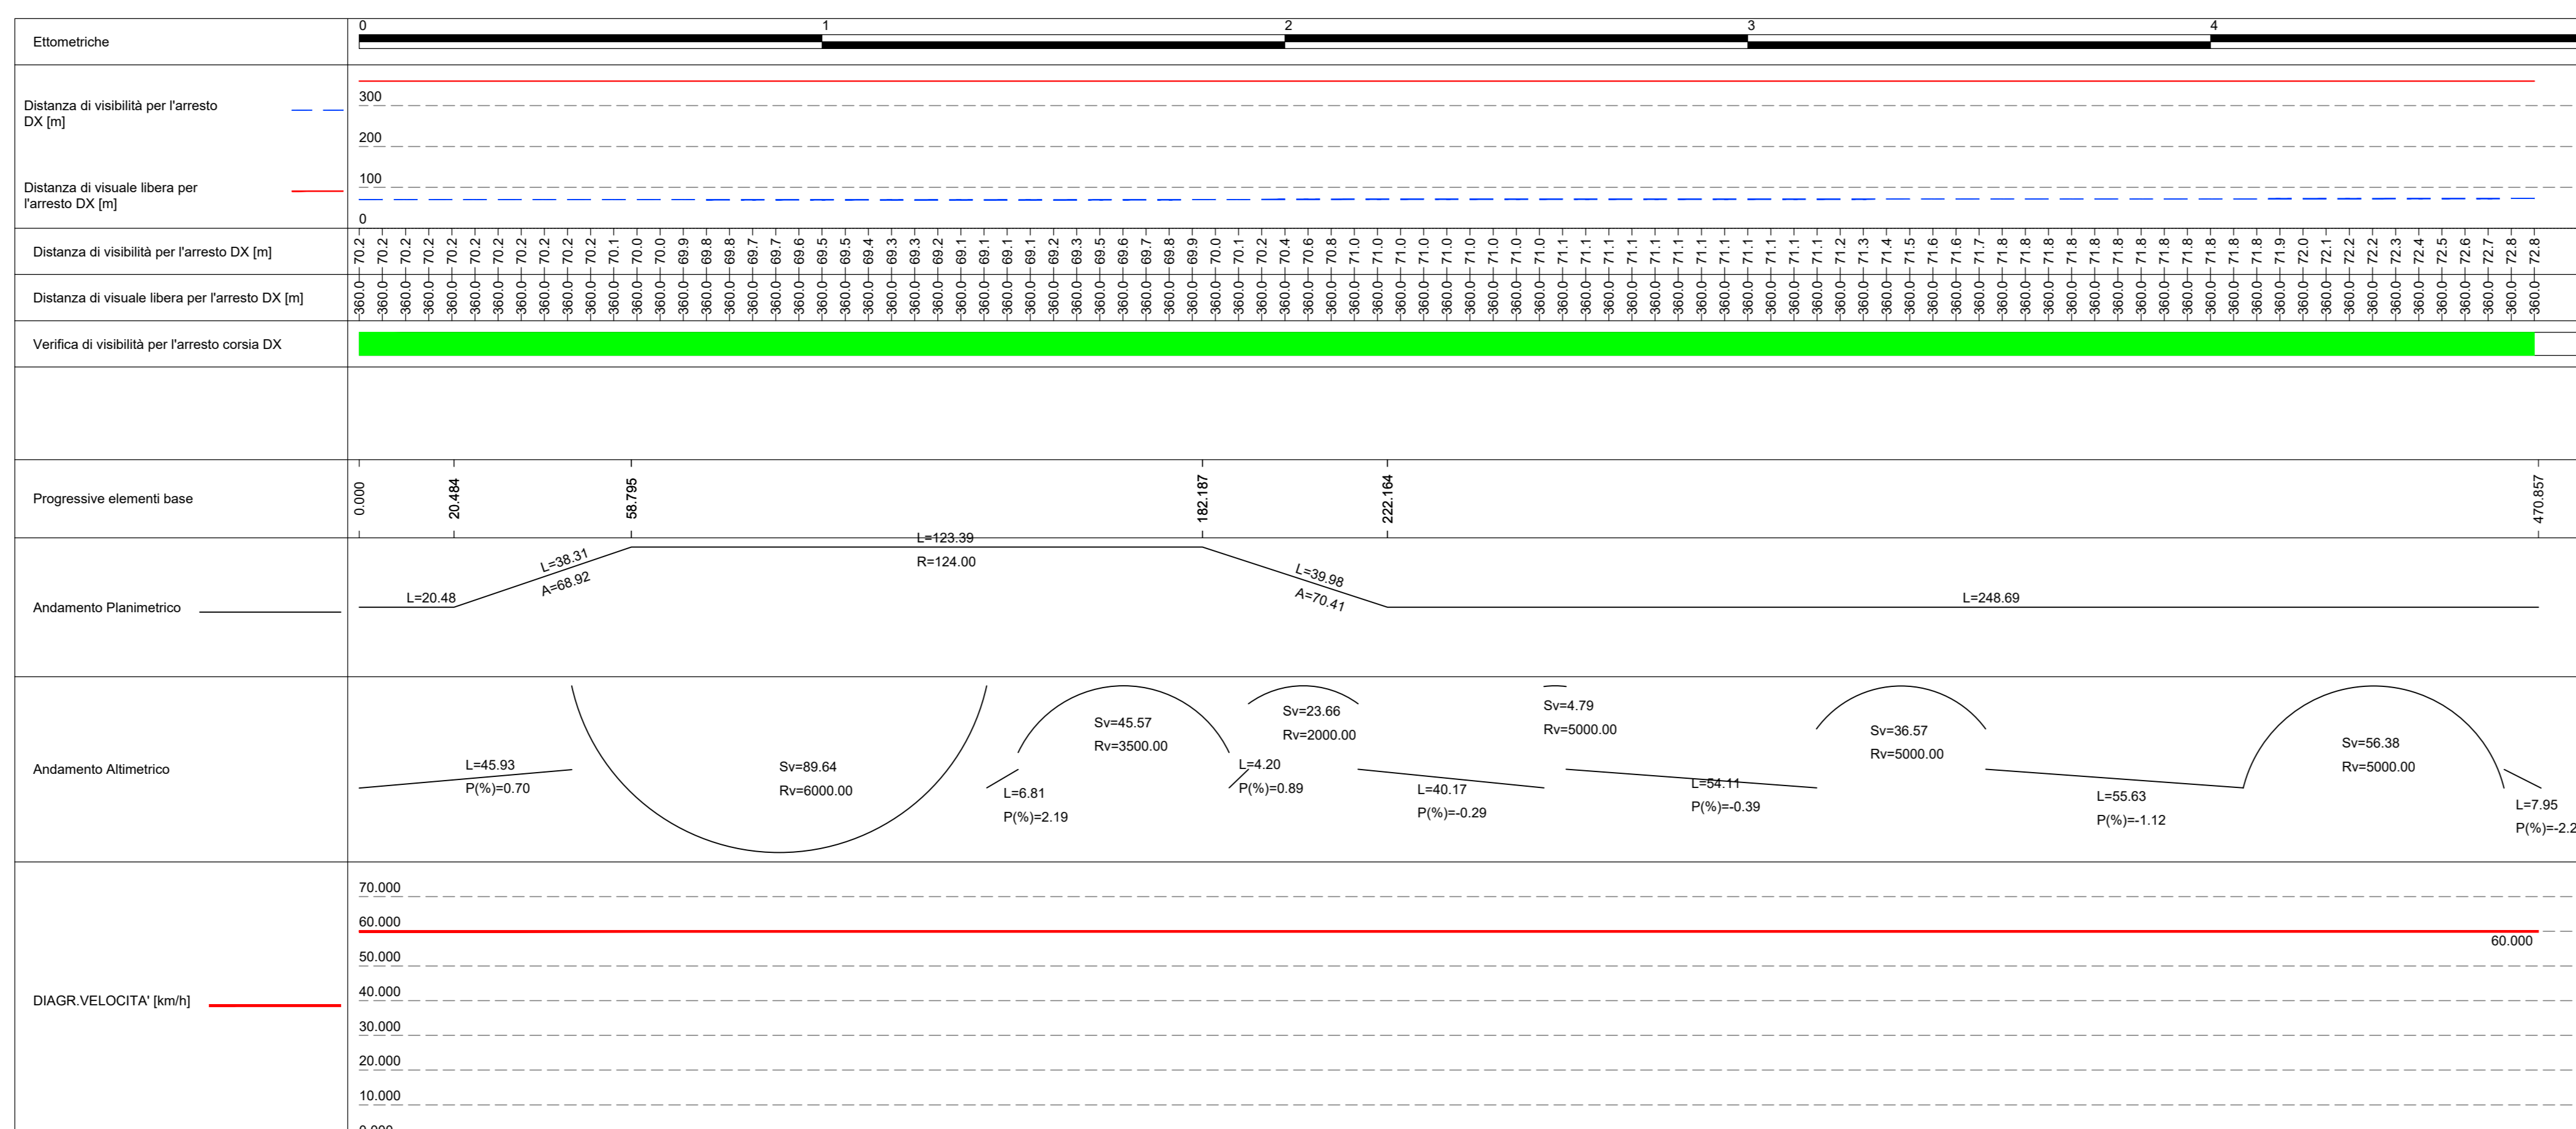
Ettometriche

0 1 2 3 4

Distanza di visibilità per l'arresto DX [m]

Distanza di visuale libera per l'arresto DX [m]

300
200
100
0

Distanza di visibilità per l'arresto DX [m]

70.2 70.2 70.2 70.2 70.2 70.2 70.2 70.2 70.2 70.2 70.2 70.1 70.0 70.0 69.9 69.8 69.8 69.7 69.7 69.6 69.5 69.5 69.4 69.3 69.3 69.2 69.1 69.1 69.1 69.1 69.2 69.3 69.5 69.6 69.7 69.8 69.9 70.0 70.1 70.2 70.4 70.6 70.8 71.0 71.0 71.0 71.0 71.0 71.0 71.0 71.0 71.0 71.1 71.1 71.1 71.1 71.1 71.1 71.1 71.1 71.1 71.1 71.1 71.1 71.2 71.3 71.4 71.5 71.6 71.6 71.7 71.8 71.8 71.8 71.8 71.8 71.8 71.8 71.8 71.8 71.8 71.8 71.8 71.9 72.0 72.1 72.2 72.2 72.3 72.4 72.5 72.6 72.7 72.8 72.8

Distanza di visuale libera per l'arresto DX [m]

360.0 360.0 360.0 360.0 360.0 360.0 360.0 360.0 360.0 360.0 360.0 360.0 360.0 360.0 360.0 360.0 360.0 360.0 360.0 360.0 360.0 360.0 360.0 360.0 360.0 360.0 360.0 360.0 360.0 360.0 360.0 360.0 360.0 360.0 360.0 360.0 360.0 360.0 360.0 360.0 360.0 360.0 360.0 360.0 360.0 360.0 360.0 360.0 360.0 360.0 360.0 360.0 360.0 360.0 360.0 360.0 360.0 360.0 360.0 360.0 360.0 360.0 360.0 360.0 360.0 360.0 360.0 360.0 360.0 360.0 360.0 360.0 360.0 360.0 360.0 360.0 360.0 360.0 360.0 360.0 360.0 360.0 360.0 360.0 360.0 360.0 360.0 360.0 360.0 360.0 360.0 360.0 360.0 360.0 360.0

Verifica di visibilità per l'arresto corsia DX

Progressive elementi base

0.000 20.484 58.795 182.187 222.164 470.857

Andamento Planimetrico

L=20.48
L=38.31
A=68.92
L=123.39
R=124.00
L=39.98
A=70.41
L=248.69

Andamento Altimetrico

L=45.93
P(%)=0.70
Sv=89.64
Rv=6000.00
L=6.81
P(%)=2.19
Sv=45.57
Rv=3500.00
L=4.20
P(%)=0.89
Sv=23.66
Rv=2000.00
L=40.17
P(%)=-0.29
Sv=4.79
Rv=5000.00
L=54.11
P(%)=-0.39
Sv=36.57
Rv=5000.00
L=55.63
P(%)=-1.12
Sv=56.38
Rv=5000.00
L=7.95
P(%)=-2.2

DIAGR.VELOCITA' [km/h]

70.000
60.000
60.000
50.000
40.000
30.000
20.000
10.000
0.000